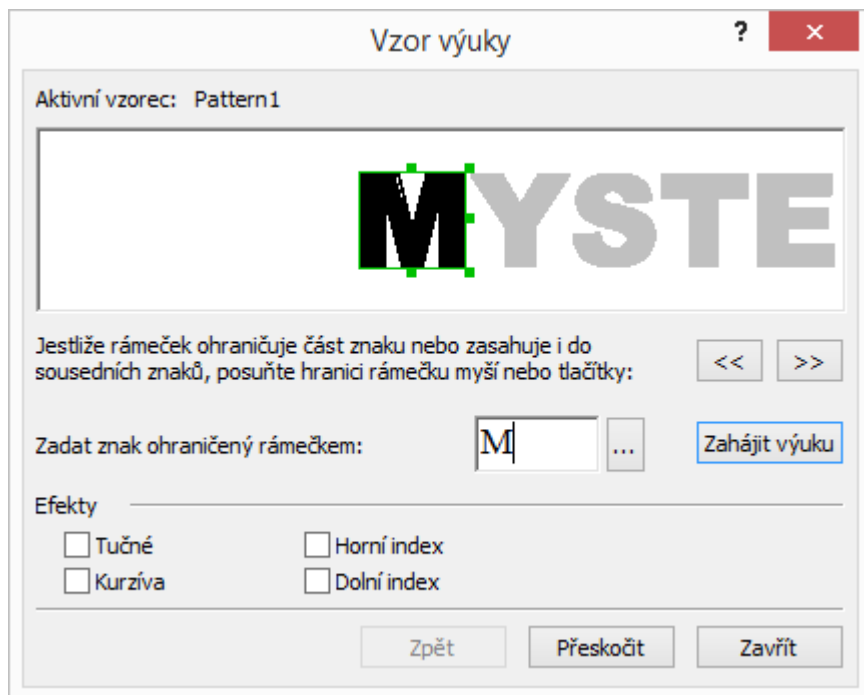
Vzor výuky

?

×

Aktivní vzorec: Pattern1

MYSTE

Jestliže rámeček ohraničuje část znaku nebo zasahuje i do sousedních znaků, posuňte hranici rámečku myší nebo tlačítky:

<<

>>

Zadat znak ohraničený rámečkem:

M

...

Zahájit výuku

Efekty

Tučné

Horní index

Kurzíva

Dolní index

Zpět

Přeskočit

Zavřít